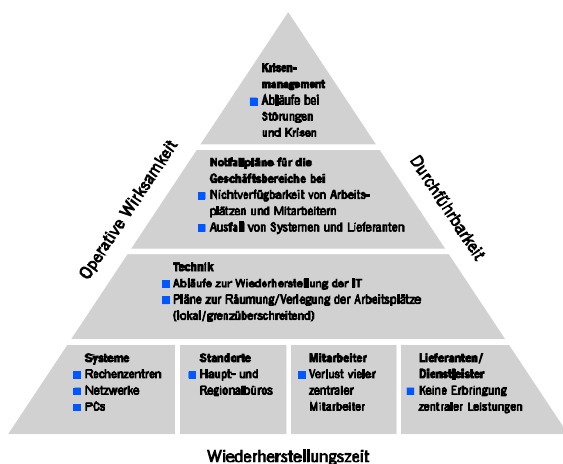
Krisenmanagement
Abläufe bei Störungen und Krisen

Notfallpläne für die Geschäftsbereiche bei
Nichtverfügbarkeit von Arbeitsplätzen und Mitarbeitern
Ausfall von Systemen und Lieferanten

Technik
Abläufe zur Wiederherstellung der IT
Pläne zur Räumung/Verlegung der Arbeitsplätze (lokal/grenzüberschreitend)

Systeme
Rechenzentren
Netzwerke
PCs

Standorte
Haupt- und Regionalbüros

Mitarbeiter
Verlust vieler zentraler Mitarbeiter

Lieferanten/Dienstleister
Keine Erbringung zentraler Leistungen

Operative Wirksamkeit

Durchführbarkeit

Wiederherstellungszeit